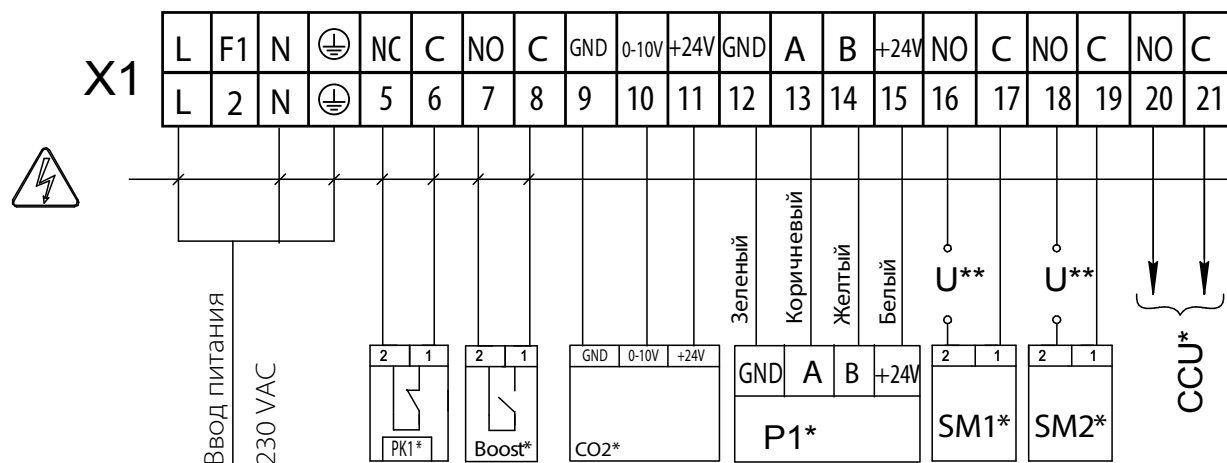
X1

| L | F1 | N | ⏚ | NC | C | NO | C | GND | 0-10V | +24V | GND | A | B | +24V | NO | C | NO | C | NO | C |
|---|---|---|---|---|---|---|---|---|---|---|---|---|---|---|---|---|---|---|---|---|
| L | 2 | N | ⏚ | 5 | 6 | 7 | 8 | 9 | 10 | 11 | 12 | 13 | 14 | 15 | 16 | 17 | 18 | 19 | 20 | 21 |

Ввод питания
230 VAC

2 1
PK1*

2 1
Boost*

GND 0-10V +24V
CO2*

Зеленый
Коричневый
Желтый
Белый

GND A B +24V
P1*

U**
2 1
SM1*

U**
2 1
SM2*

CCU*